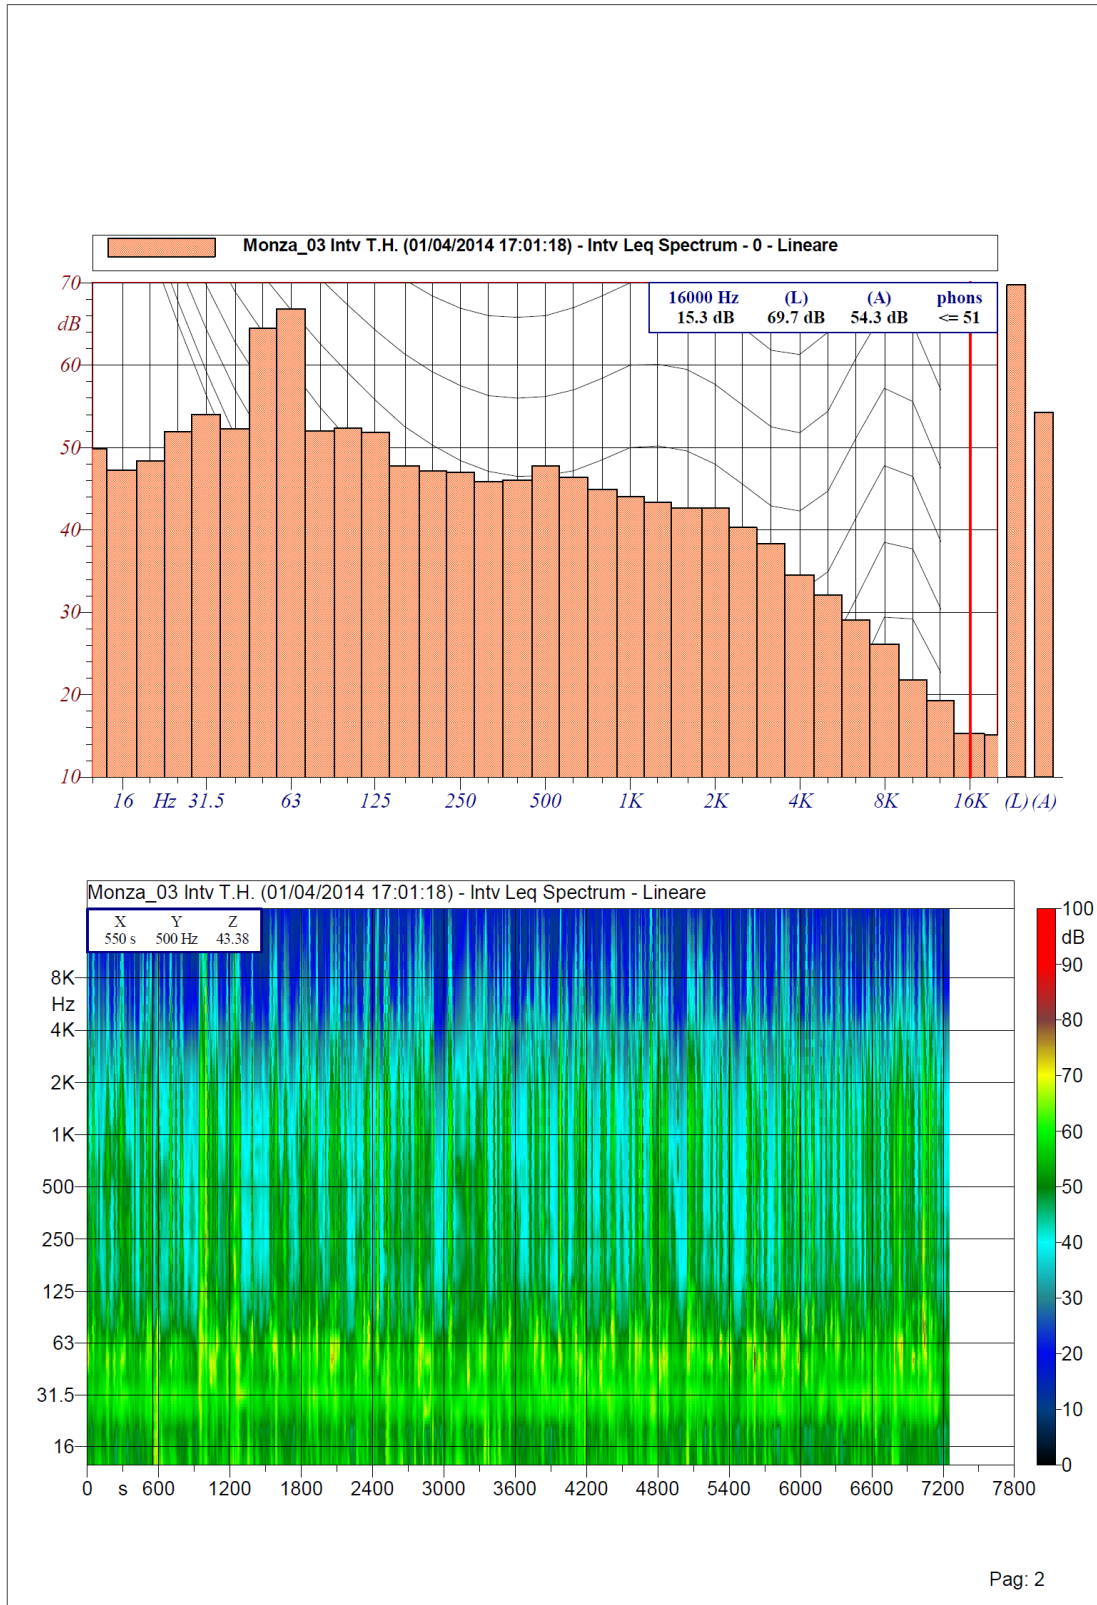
Monza_03 Intv T.H. (01/04/2014 17:01:18) - Intv Leq Spectrum - 0 - Lineare

| 16000 Hz | (L) | (A) | phons |
|---|---|---|---|
| 15.3 dB | 69.7 dB | 54.3 dB | <= 51 |

70
dB
60
50
40
30
20
10

16 Hz 31.5 63 125 250 500 1K 2K 4K 8K 16K (L) (A)

Monza_03 Intv T.H. (01/04/2014 17:01:18) - Intv Leq Spectrum - Lineare

| X | Y | Z |
|---|---|---|
| 550 s | 500 Hz | 43.38 |

8K
Hz
4K
2K
1K
500
250
125
63
31.5
16

0 s 600 1200 1800 2400 3000 3600 4200 4800 5400 6000 6600 7200 7800

100
dB
90
80
70
60
50
40
30
20
10
0

Pag: 2